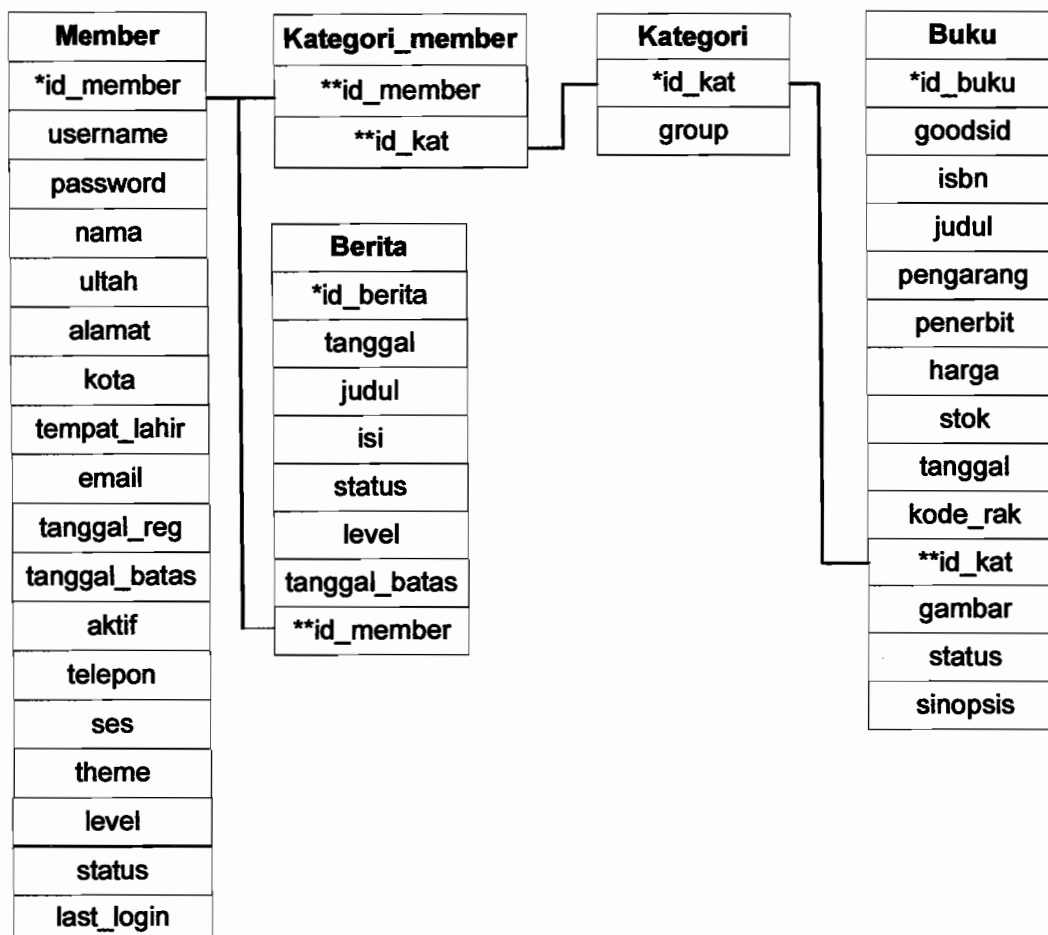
| Member |
|---|
| *id_member |
| username |
| password |
| nama |
| ultah |
| alamat |
| kota |
| tempat_lahir |
| email |
| tanggal_reg |
| tanggal_batas |
| aktif |
| telepon |
| ses |
| theme |
| level |
| status |
| last_login |

| Kategori_member |
|---|
| **id_member |
| **id_kat |

| Berita |
|---|
| *id_berita |
| tanggal |
| judul |
| isi |
| status |
| level |
| tanggal_batas |
| **id_member |

| Kategori |
|---|
| *id_kat |
| group |

| Buku |
|---|
| *id_buku |
| goodsid |
| isbn |
| judul |
| pengarang |
| penerbit |
| harga |
| stok |
| tanggal |
| kode_rak |
| **id_kat |
| gambar |
| status |
| sinopsis |